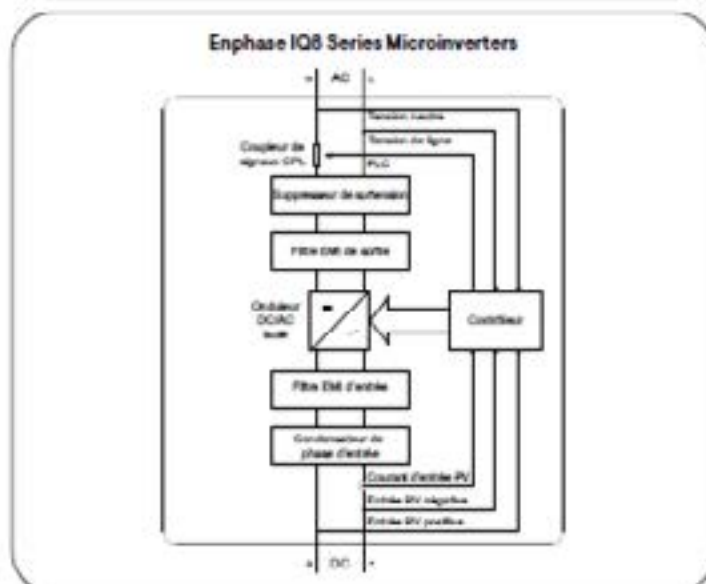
Enphase IQ8 Series Microinverters

AC

Tension neutre

Tension de ligne

PLC

Coupleur de signaux CPL

Suppresseur de surtension

Filtre EMI de sortie

Onduleur DC/AC

Contrôleur

Filtre EMI d'entrée

Condensateur de phase d'entrée

Courant d'entrée PV

Entrée PV négative

Entrée PV positive

DC